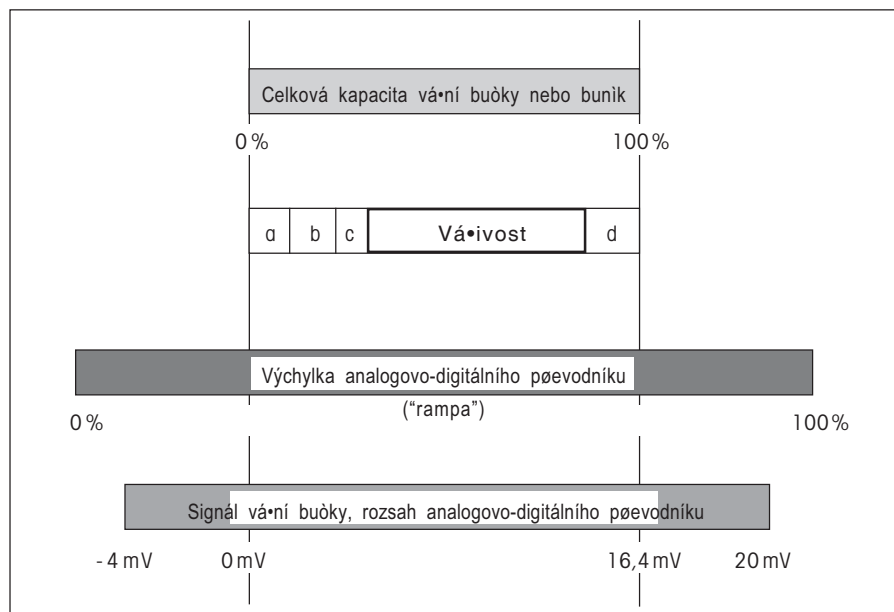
Celková kapacita vá•ní buòky nebo bunìk

0%

100%

a | b | c | Vá•ivost | d

Výchylka analogovo-digitálního pøevodníku

("rampa")

0%

100%

Signál vá•ní buòky, rozsah analogovo-digitálního pøevodníku

- 4 mV

0 mV

16,4 mV

20 mV